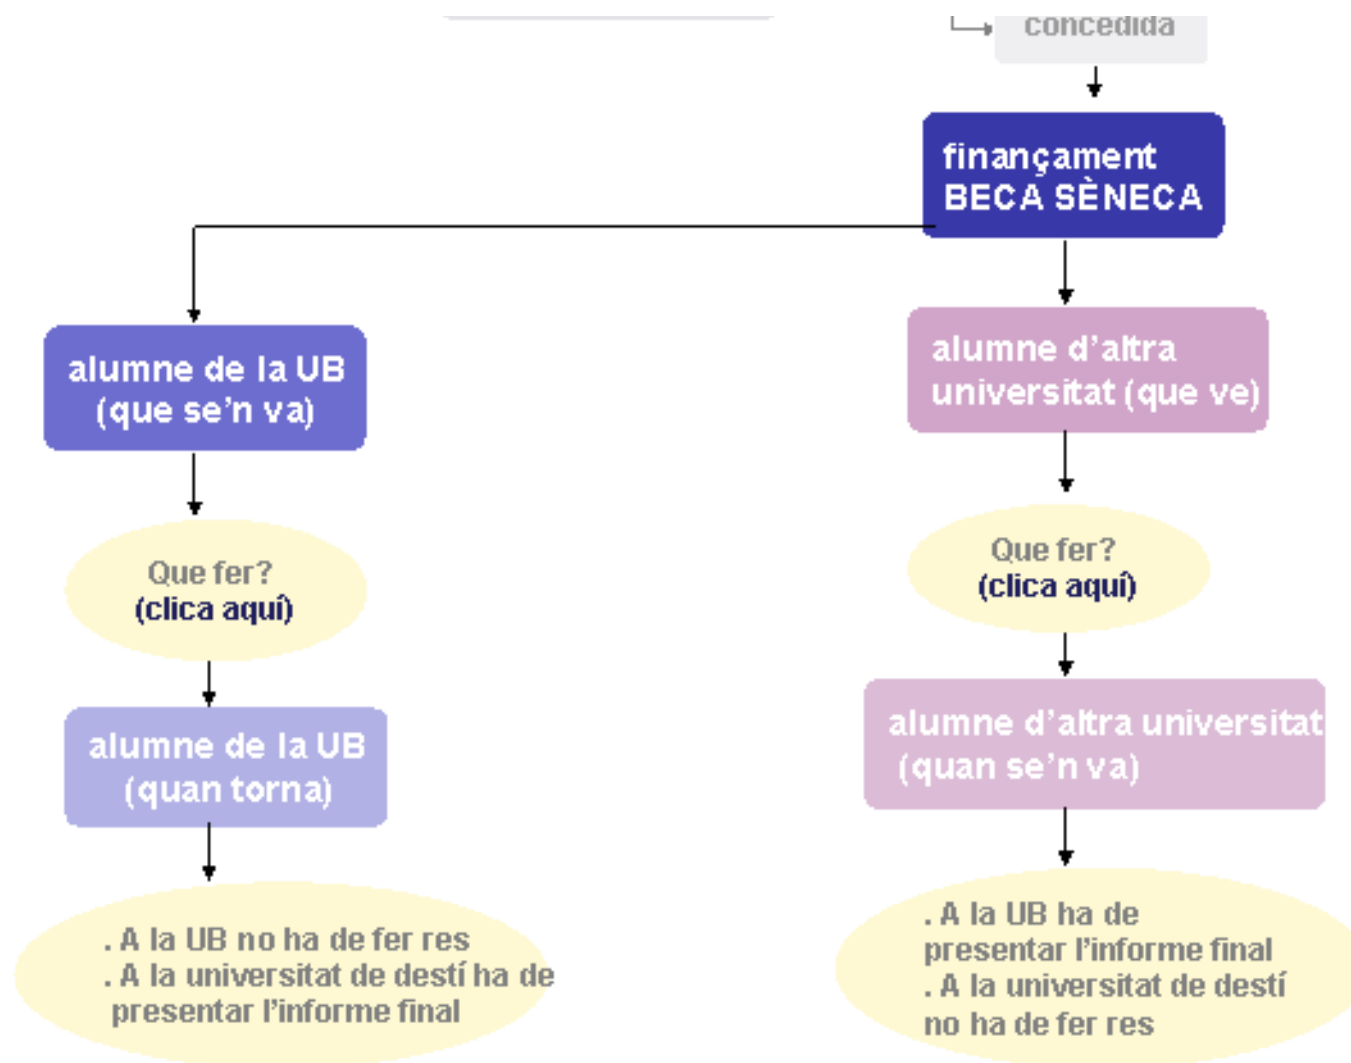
concedida

finançament BECA SÈNECA

alumne de la UB (que se'n va)

Que fer? (clica aquí)

alumne de la UB (quan torna)

. A la UB no ha de fer res
. A la universitat de destí ha de presentar l'informe final

alumne d'altra universitat (que ve)

Que fer? (clica aquí)

alumne d'altra universitat (quan se'n va)

. A la UB ha de presentar l'informe final
. A la universitat de destí no ha de fer res